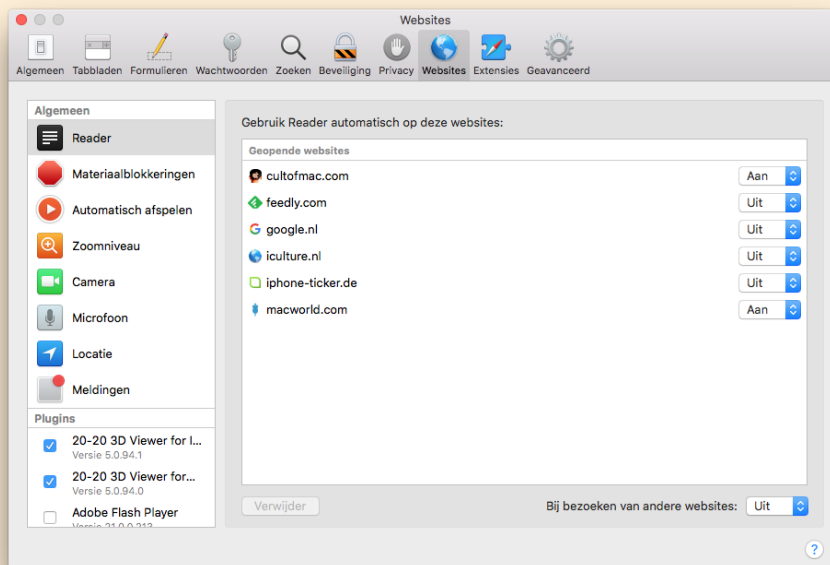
Websites

Algemeen Tabbladen Formulieren Wachtwoorden Zoeken Beveiliging Privacy Websites Extensies Geavanceerd

Algemeen
Reader
Materiaalblokkeringen
Automatisch afspelen
Zoomniveau
Camera
Microfoon
Locatie
Meldingen

Plugins
20-20 3D Viewer for I...
Versie 5.0.94.1
20-20 3D Viewer for...
Versie 5.0.94.0
Adobe Flash Player
Versie 21.0.0.213

Gebruik Reader automatisch op deze websites:

Geopende websites
| | |
|---|---|
| cultofmac.com | Aan |
| feedly.com | Uit |
| google.nl | Uit |
| iculture.nl | Uit |
| iphone-ticker.de | Uit |
| macworld.com | Aan |

Verwijder

Bij bezoeken van andere websites: Uit

?